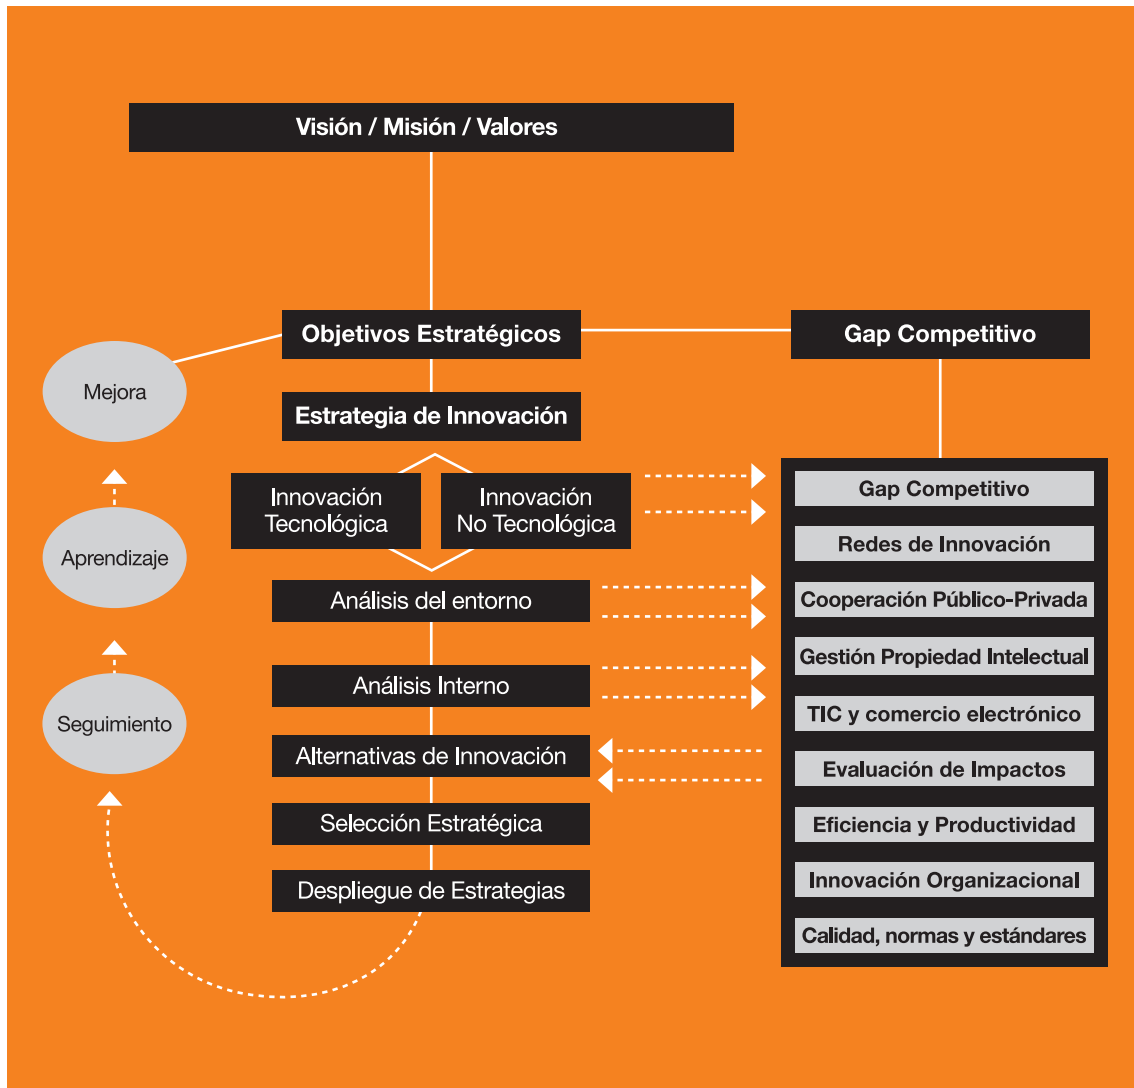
Visión / Misión / Valores

Objetivos Estratégicos

Gap Competitivo

Mejora

Estrategia de Innovación

Innovación Tecnológica

Innovación No Tecnológica

Aprendizaje

Análisis del entorno

Análisis Interno

Seguimiento

Alternativas de Innovación

Selección Estratégica

Despliegue de Estrategias

Gap Competitivo

Redes de Innovación

Cooperación Público-Privada

Gestión Propiedad Intelectual

TIC y comercio electrónico

Evaluación de Impactos

Eficiencia y Productividad

Innovación Organizacional

Calidad, normas y estándares